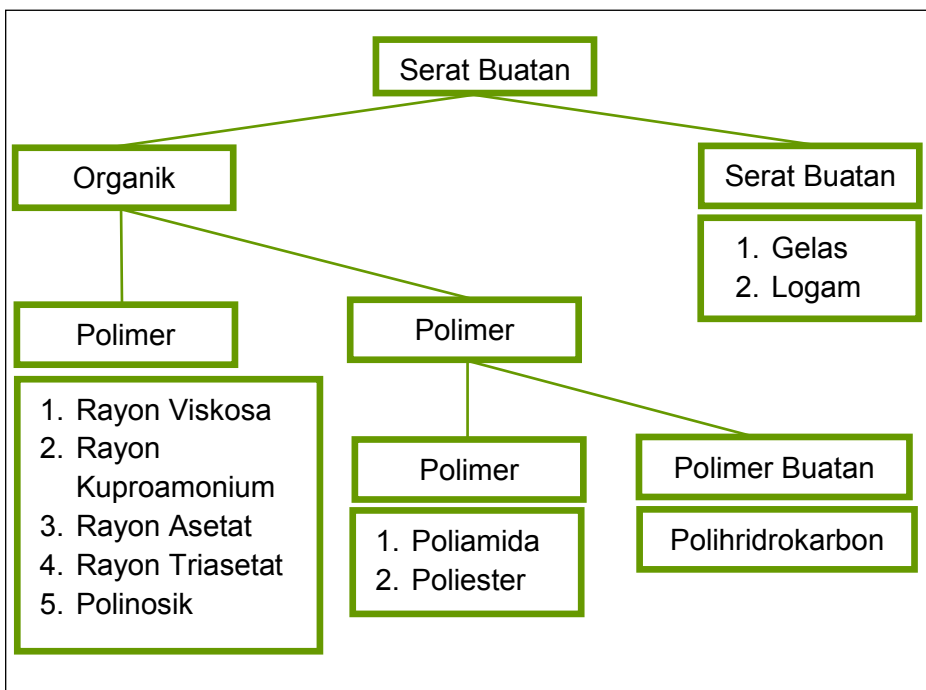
Serat Buatan

Organik

Serat Buatan

1. Gelas
2. Logam

Polimer

1. Rayon Viskosa
2. Rayon Kuproamonium
3. Rayon Asetat
4. Rayon Triasetat
5. Polinosik

Polimer

Polimer

1. Poliamida
2. Poliester

Polimer Buatan

Polihridrokarbon